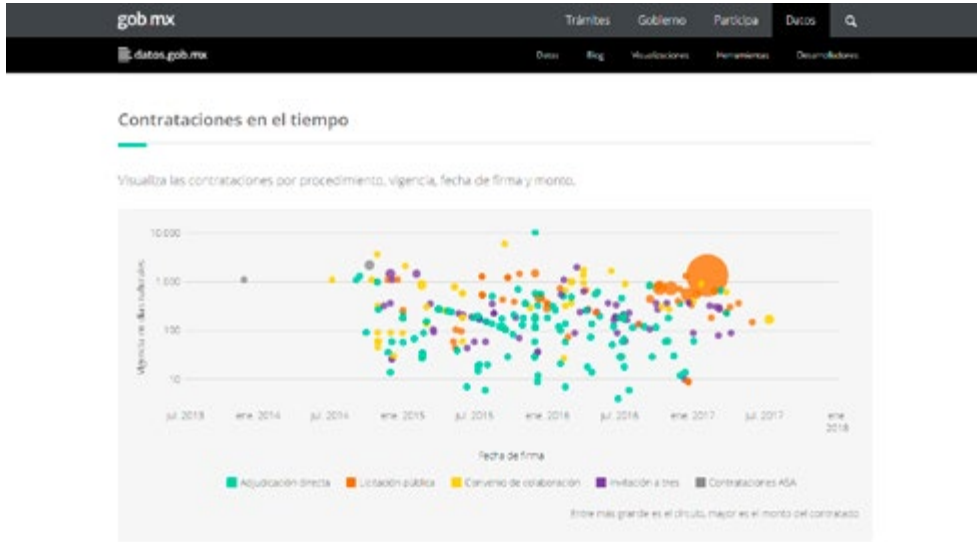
gob.mx

Trámites Gobierno Participa Datos

datos.gob.mx

Datos Blog Visualizaciones Herramientas Desarrolladores

Contrataciones en el tiempo

Visualiza las contrataciones por procedimiento, vigencia, fecha de firma y monto.

10.000
1.000
100
10

Vigencia en días naturales

jul. 2013 ene. 2014 jul. 2014 ene. 2015 jul. 2015 ene. 2016 jul. 2016 ene. 2017 jul. 2017 ene. 2018

Fecha de firma

Adjudicación directa Licitación pública Convenio de colaboración Invitación a tres Contrataciones ASA

Entre más grande es el círculo, mayor es el monto del contrato